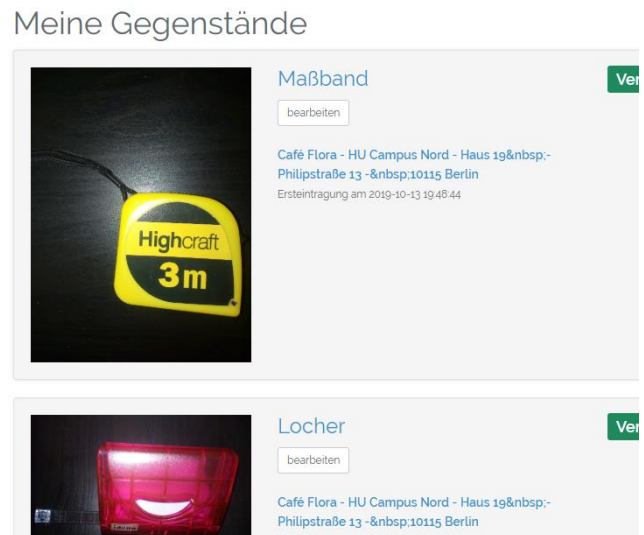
Meine Gegenstände

Highcraft
3m

Maßband

Ver

bearbeiten

Café Flora - HU Campus Nord - Haus 19&nbsp;- Philipstraße 13 -&nbsp;10115 Berlin

Ersteintragung am 2019-10-13 19:48:44

Locher

Ver

bearbeiten

Café Flora - HU Campus Nord - Haus 19&nbsp;- Philipstraße 13 -&nbsp;10115 Berlin